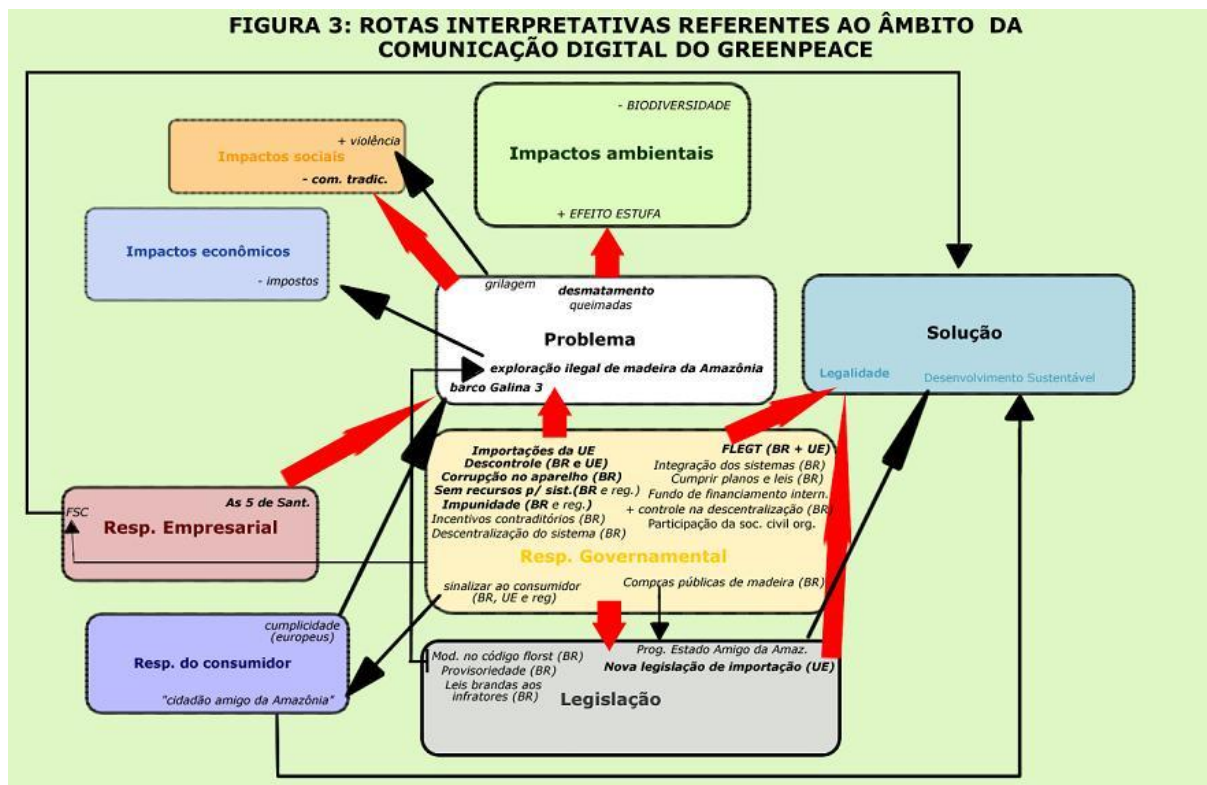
FIGURA 3: ROTAS INTERPRETATIVAS REFERENTES AO ÂMBITO DA COMUNICAÇÃO DIGITAL DO GREENPEACE

+ violência
Impactos sociais
- com. tradic.

- BIODIVERSIDADE
Impactos ambientais
+ EFEITO ESTUFA

Impactos econômicos
- impostos

grilagem
desmatamento
queimadas
Problema
exploração ilegal de madeira da Amazônia
barco Galina 3

Solução
Legalidade
Desenvolvimento Sustentável

As 5 de Sant.
FSC
Resp. Empresarial

Importações da UE
Descontrole (BR e UE)
Corrupção no aparelho (BR)
Sem recursos p/ sist.(BR e reg.)
Impunidade (BR e reg.)
Incentivos contraditórios (BR)
Descentralização do sistema (BR)

FLEGT (BR + UE)
Integração dos sistemas (BR)
Cumprir planos e leis (BR)
Fundo de financiamento intern.
+ controle na descentralização (BR)
Participação da soc. civil org.

Resp. Governamental

sinalizar ao consumidor (BR, UE e reg)
Compras públicas de madeira (BR)

cumplicidade (europeus)
Resp. do consumidor
"cidadão amigo da Amazônia"

Mod. no código florst (BR)
Provisoriedade (BR)
Leis brandas aos infratores (BR)
Prog. Estado Amigo da Amaz.
Nova legislação de importação (UE)
Legislação